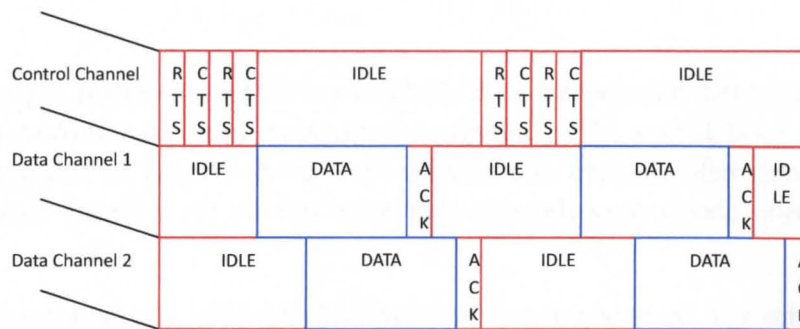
Control Channel

| R T S | C T S | R T S | C T S | IDLE | R T S | C T S | R T S | C T S | IDLE |
|---|---|---|---|---|---|---|---|---|---|

Data Channel 1

| IDLE | DATA | A C K | IDLE | DATA | A C K | ID LE |
|---|---|---|---|---|---|---|

Data Channel 2

| IDLE | DATA | A C K | IDLE | DATA | A C |
|---|---|---|---|---|---|